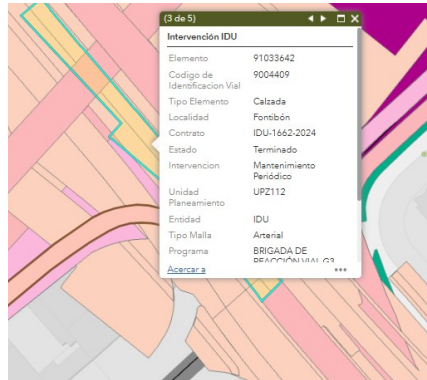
(3 de 5)

Intervención IDU

| | |
|---|---|
| Elemento | 91033642 |
| Codigo de Identificacion Vial | 9004409 |
| Tipo Elemento | Calzada |
| Localidad | Fontibón |
| Contrato | IDU-1662-2024 |
| Estado | Terminado |
| Intervencion | Mantenimiento Periódico |
| Unidad Planeamiento | UPZ112 |
| Entidad | IDU |
| Tipo Malla | Arterial |
| Programa | BRIGADA DE REACCIÓN VIAL G3 |

Acercar a